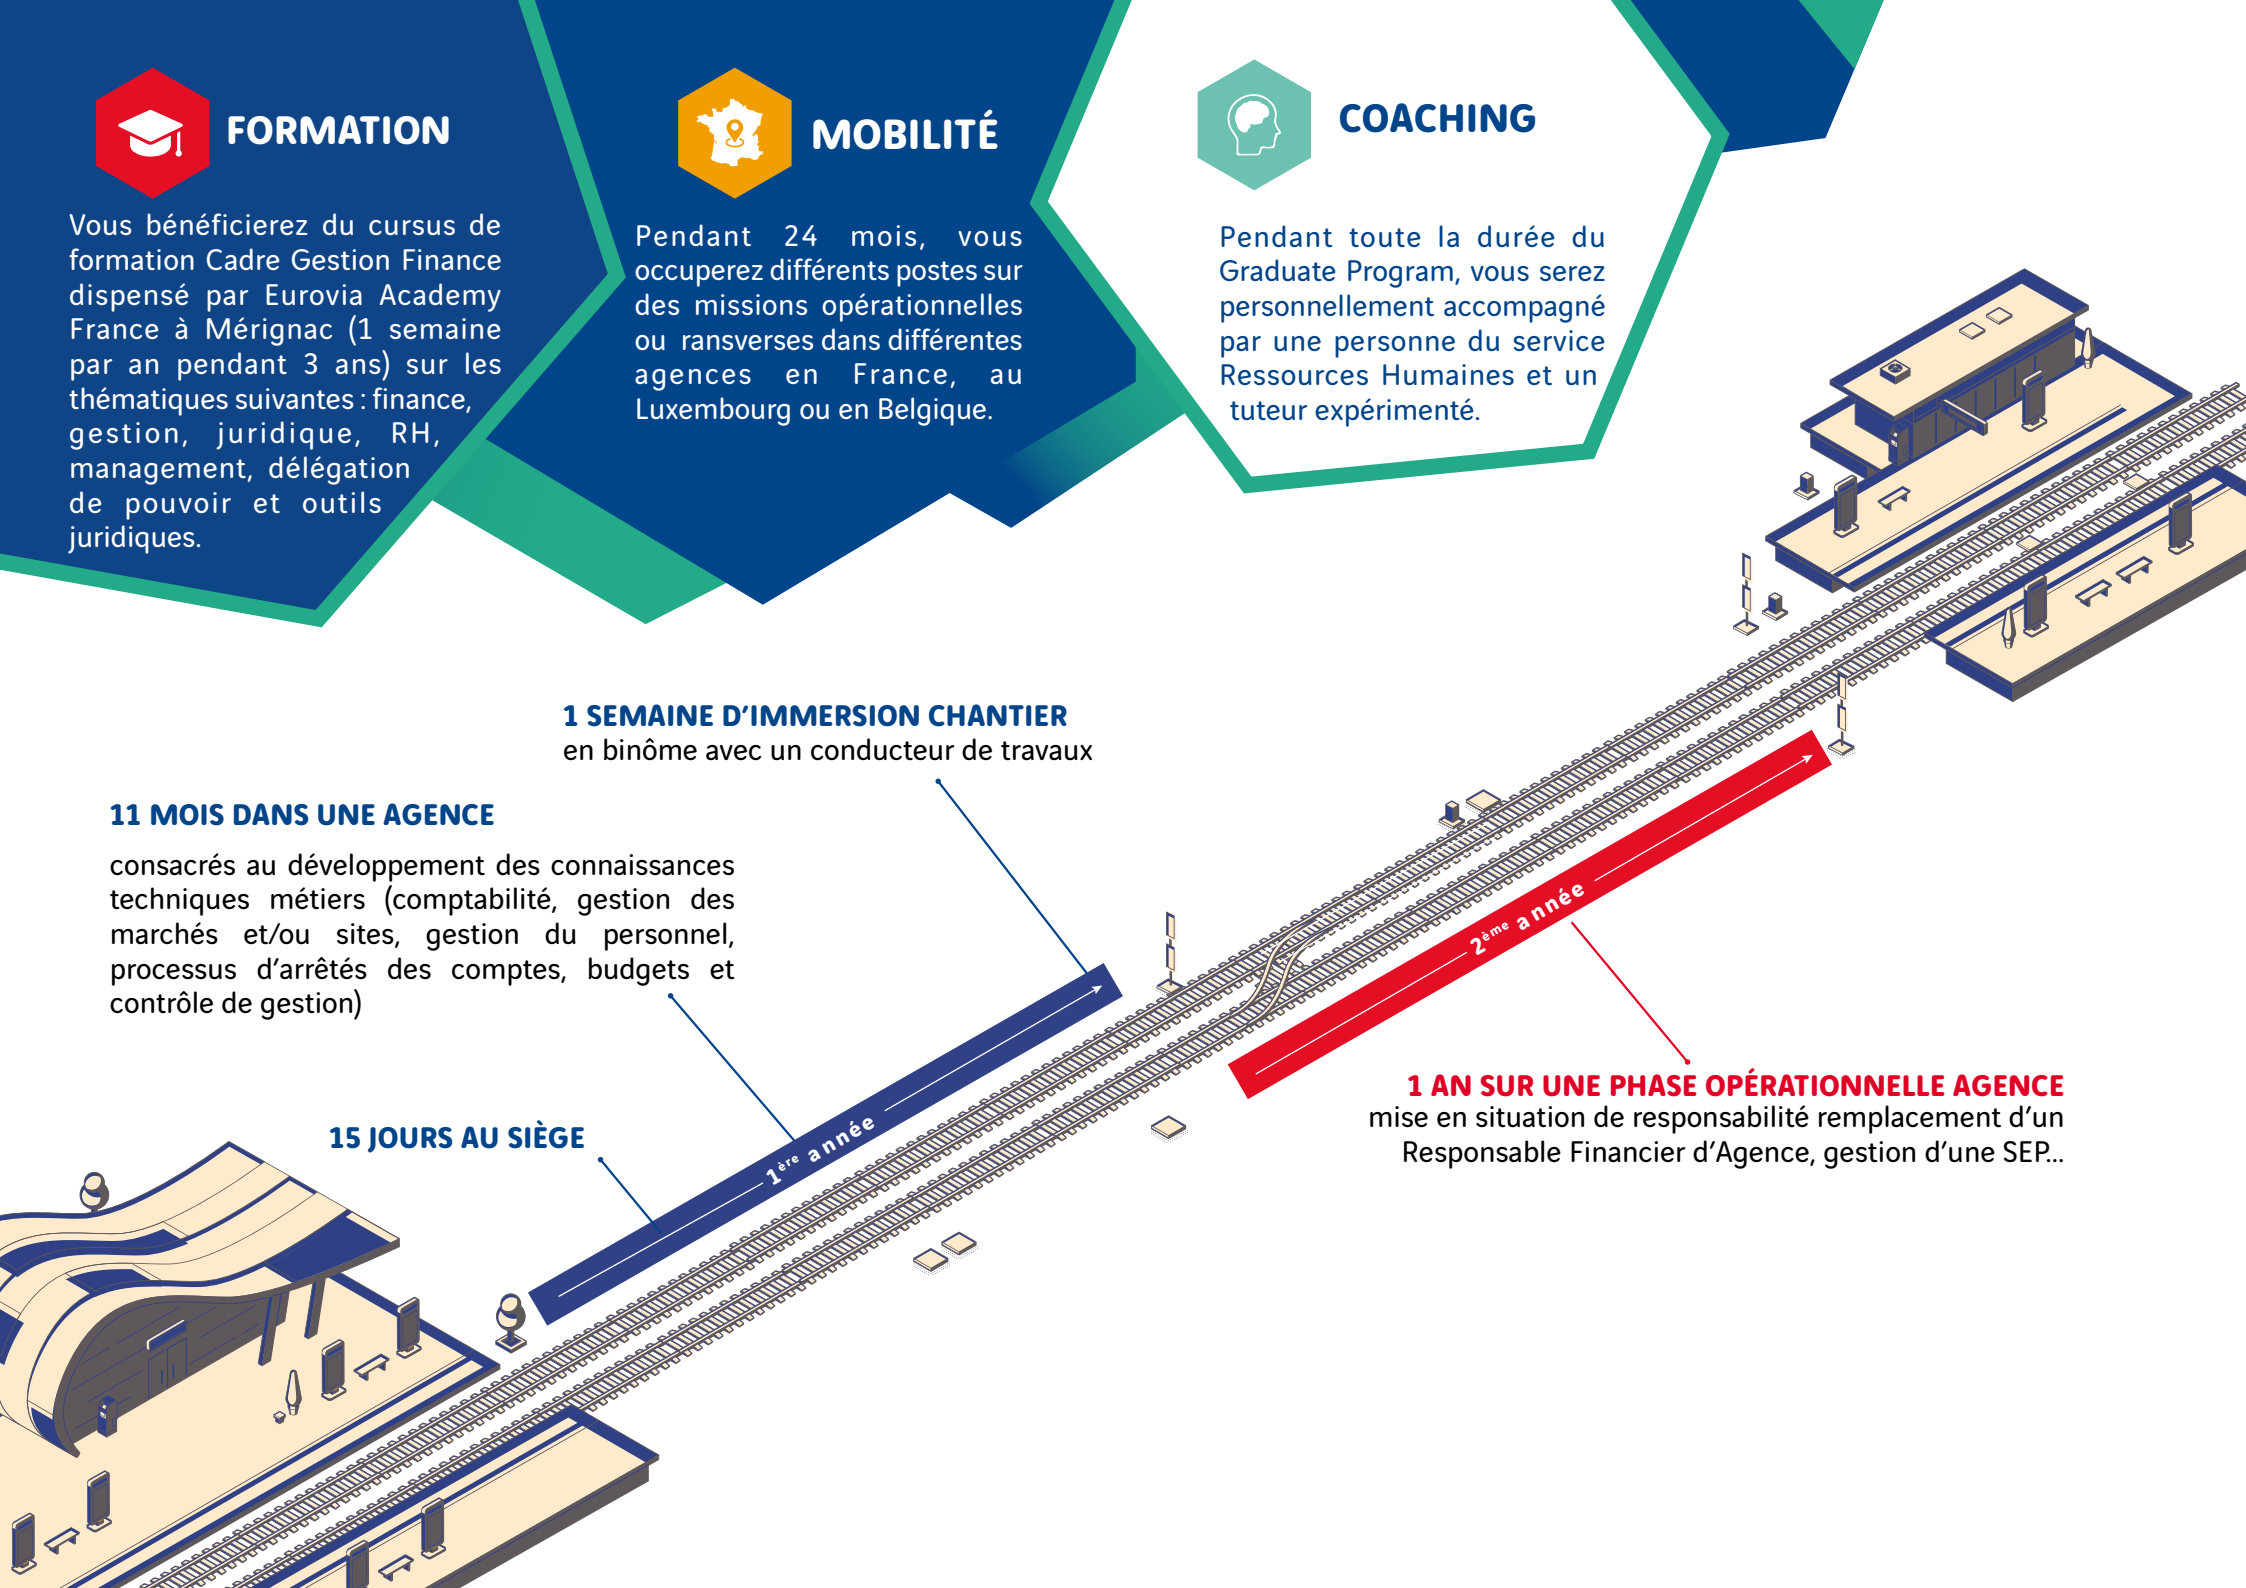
FORMATION

Vous bénéficierez du cursus de formation Cadre Gestion Finance dispensé par Eurovia Academy France à Mérignac (1 semaine par an pendant 3 ans) sur les thématiques suivantes : finance, gestion, juridique, RH, management, délégation de pouvoir et outils juridiques.

MOBILITÉ

Pendant 24 mois, vous occuperez différents postes sur des missions opérationnelles ou ransverses dans différentes agences en France, au Luxembourg ou en Belgique.

COACHING

Pendant toute la durée du Graduate Program, vous serez personnellement accompagné par une personne du service Ressources Humaines et un tuteur expérimenté.

1 SEMAINE D'IMMERSION CHANTIER
en binôme avec un conducteur de travaux

11 MOIS DANS UNE AGENCE

consacrés au développement des connaissances techniques métiers (comptabilité, gestion des marchés et/ou sites, gestion du personnel, processus d'arrêtés des comptes, budgets et contrôle de gestion)

15 JOURS AU SIÈGE

$1^{ère}$ année

$2^{ème}$ année

1 AN SUR UNE PHASE OPÉRATIONNELLE AGENCE
mise en situation de responsabilité remplacement d'un Responsable Financier d'Agence, gestion d'une SEP...